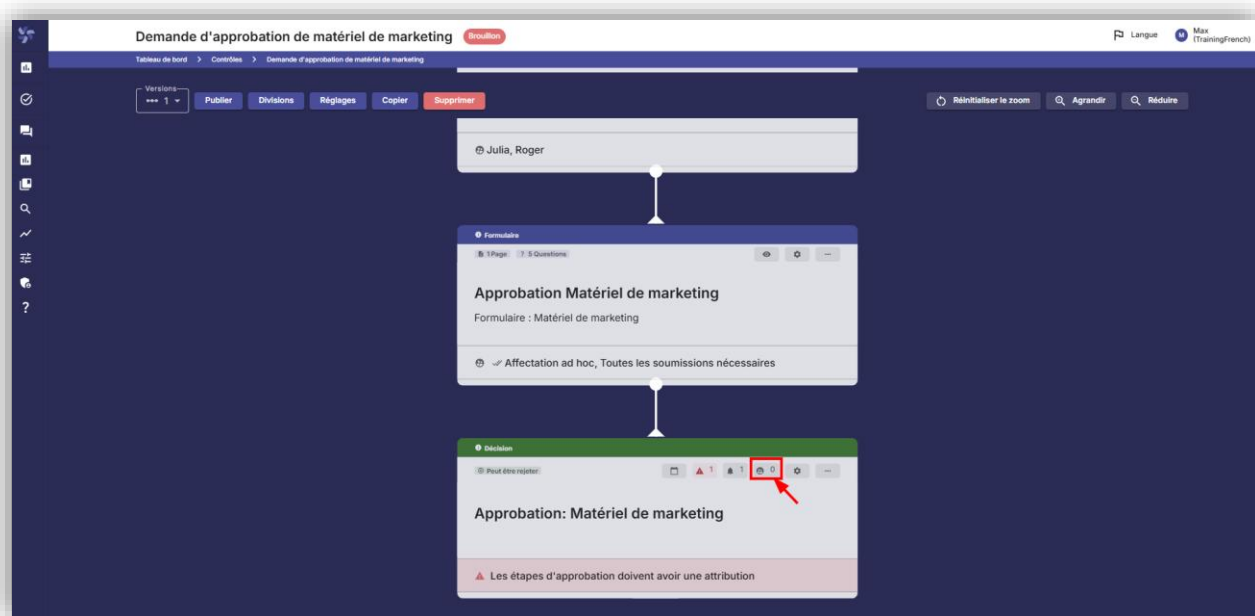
Demande d'approbation de matériel de marketing Brouillon

Langue M Max (TrainingFrench)

Tableau de bord > Contrôles > Demande d'approbation de matériel de marketing

Versions 1

Publier Divisions Réglages Copier Supprimer

Réinitialiser le zoom Agrandir Réduire

Julia, Roger

Formulaire

1 Page 5 Questions

Approbation Matériel de marketing

Formulaire : Matériel de marketing

Affectation ad hoc, Toutes les soumissions nécessaires

Décision

Peut être rejeter

1 1 0

Approbation: Matériel de marketing

Les étapes d'approbation doivent avoir une attribution

?